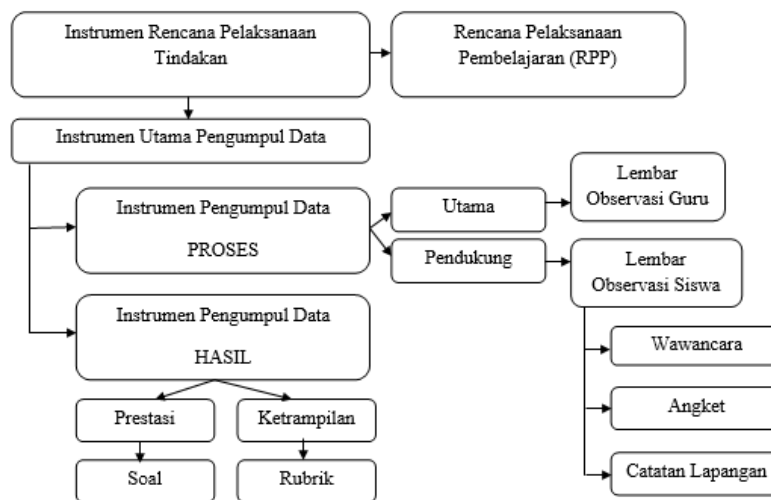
Instrumen Rencana Pelaksanaan Tindakan

Rencana Pelaksanaan Pembelajaran (RPP)

Instrumen Utama Pengumpul Data

Instrumen Pengumpul Data

PROSES

Utama

Lembar Observasi Guru

Pendukung

Lembar Observasi Siswa

Instrumen Pengumpul Data

HASIL

Wawancara

Angket

Prestasi

Ketrampilan

Soal

Rubrik

Catatan Lapangan